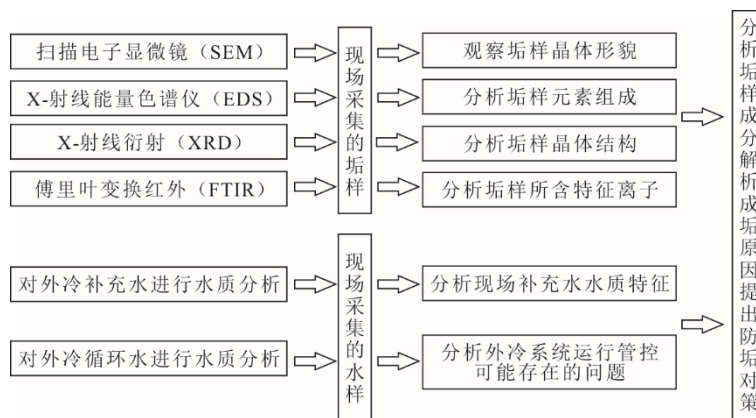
扫描电子显微镜（SEM）

X-射线能量色谱仪（EDS）

X-射线衍射（XRD）

傅里叶变换红外（FTIR）

现场采集的垢样

观察垢样晶体形貌

分析垢样元素组成

分析垢样晶体结构

分析垢样所含特征离子

对外冷补充水进行水质分析

对外冷循环水进行水质分析

现场采集的水样

分析现场补充水水质特征

分析外冷系统运行管控可能存在的问题

分析垢样成分解析成垢原因提出防垢对策